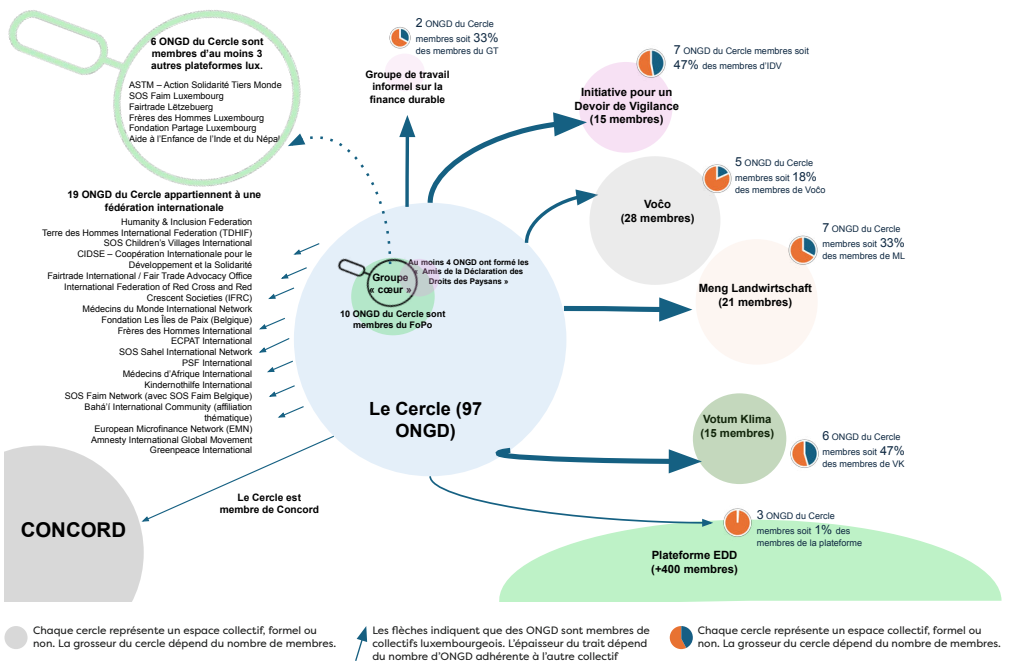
6 ONGD du Cercle sont membres d'au moins 3 autres plateformes lux.

ASTM – Action Solidarité Tiers Monde
SOS Faim Luxembourg
Fairtrade Lëtzebuerg
Frères des Hommes Luxembourg
Fondation Partage Luxembourg
Aide à l'Enfance de l'Inde et du Népal

2 ONGD du Cercle membres soit 33% des membres du GT

Groupe de travail informel sur la finance durable

7 ONGD du Cercle membres soit 47% des membres d'IDV

Initiative pour un Devoir de Vigilance (15 membres)

5 ONGD du Cercle membres soit 18% des membres de Voĉo

Voĉo (28 membres)

7 ONGD du Cercle membres soit 33% des membres de ML

Meng Landwirtschaft (21 membres)

19 ONGD du Cercle appartiennent à une fédération internationale

Humanity & Inclusion Federation
Terre des Hommes International Federation (TDHIF)
SOS Children's Villages International
CIDSE – Coopération Internationale pour le Développement et la Solidarité
Fairtrade International / Fair Trade Advocacy Office
International Federation of Red Cross and Red Crescent Societies (IFRC)
Médecins du Monde International Network
Fondation Les Îles de Paix (Belgique)
Frères des Hommes International
ECPAT International
SOS Sahel International Network
PSF International
Médecins d'Afrique International
Kindernothilfe International
SOS Faim Network (avec SOS Faim Belgique)
Bahá'í International Community (affiliation thématique)
European Microfinance Network (EMN)
Amnesty International Global Movement
Greenpeace International

Groupe « cœur »

Au moins 4 ONGD ont formé les « Amis de la Déclaration des Droits des Paysans »

10 ONGD du Cercle sont membres du FoPo

Le Cercle (97 ONGD)

Votum Klima (15 membres)

6 ONGD du Cercle membres soit 47% des membres de VK

Le Cercle est membre de Concord

CONCORD

3 ONGD du Cercle membres soit 1% des membres de la plateforme

Plateforme EDD (+400 membres)

Chaque cercle représente un espace collectif, formel ou non. La grosseur du cercle dépend du nombre de membres.

Les flèches indiquent que des ONGD sont membres de collectifs luxembourgeois. L'épaisseur du trait dépend du nombre d'ONGD adhérente à l'autre collectif

Chaque cercle représente un espace collectif, formel ou non. La grosseur du cercle dépend du nombre de membres.